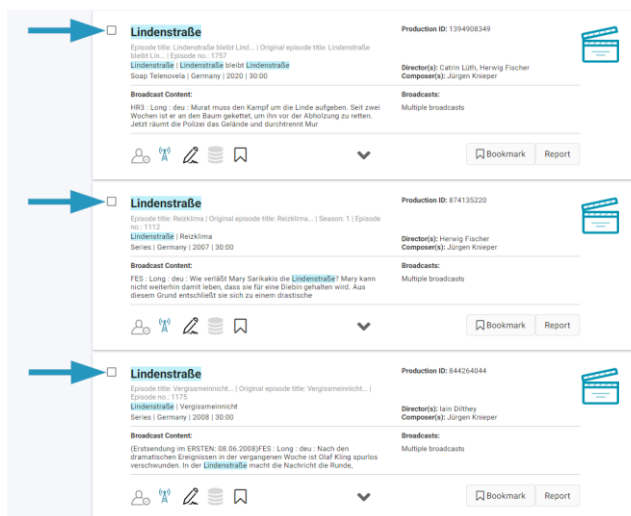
Lindenstraße

Episode title: Lindenstraße bleibt Lind... | Original episode title: Lindenstraße bleibt Lin... | Episode no.: 1757

Lindenstraße | Lindenstraße bleibt Lindenstraße

Soap Telenovela | Germany | 2020 | 30:00

Production ID: 1394908349

Director(s): Catrin Lüth, Herwig Fischer
Composer(s): Jürgen Knieper

Broadcast Content:

HR3 : Long : deu : Murat muss den Kampf um die Linde aufgeben. Seit zwei Wochen ist er an den Baum gekettet, um ihn vor der Abholzung zu retten. Jetzt räumt die Polizei das Gelände und durchtrennt Mur

Broadcasts:

Multiple broadcasts

Bookmark Report

Lindenstraße

Episode title: Reizklima | Original episode title: Reizklima... | Season: 1 | Episode no.: 1112

Lindenstraße | Reizklima

Series | Germany | 2007 | 30:00

Production ID: 874135220

Director(s): Herwig Fischer
Composer(s): Jürgen Knieper

Broadcast Content:

FES : Long : deu : Wie verläßt Mary Sarikakis die Lindenstraße? Mary kann nicht weiterhin damit leben, dass sie für eine Diebin gehalten wird. Aus diesem Grund entschließt sie sich zu einem drastische

Broadcasts:

Multiple broadcasts

Bookmark Report

Lindenstraße

Episode title: Vergissmeinnicht... | Original episode title: Vergissmeinnicht... | Episode no.: 1175

Lindenstraße | Vergissmeinnicht

Series | Germany | 2008 | 30:00

Production ID: 844264044

Director(s): Iain Dilthey
Composer(s): Jürgen Knieper

Broadcast Content:

(Erstsendung im ERSTEN: 08.06.2008)FES : Long : deu : Nach den dramatischen Ereignissen in der vergangenen Woche ist Olaf Kling spurlos verschwunden. In der Lindenstraße macht die Nachricht die Runde,

Broadcasts:

Multiple broadcasts

Bookmark Report